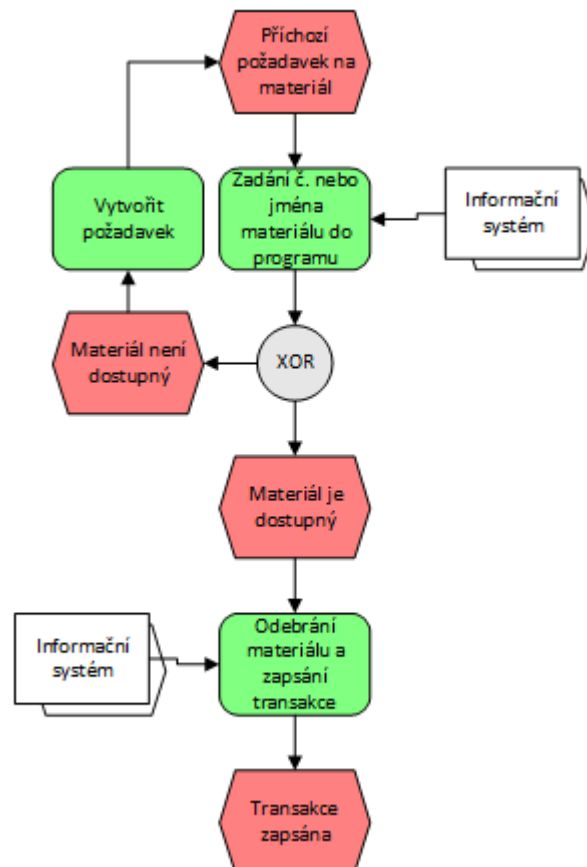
Příchozí požadavek na materiál

Vytvořit požadavek

Zadání č. nebo jména materiálu do programu

Informační systém

Materiál není dostupný

XOR

Materiál je dostupný

Informační systém

Odebrání materiálu a zapsání transakce

Transakce zapsána